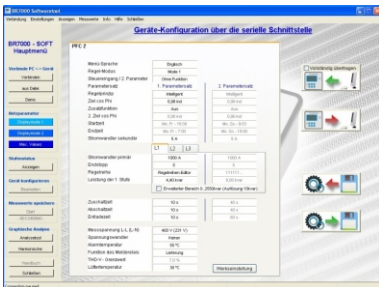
BR7000 Softwaretool

Verbindung Einstellungen Anzeigen Messwerte Info Hilfe Schließen

Geräte-Konfiguration über die serielle Schnittstelle

BR7000 - SOFT Hauptmenü

PFC 2

Verbinde PC <-> Gerät

Verbinden

aus Datei

Demo

Netzparameter

Stufenwerte

Stufenwerte 2

Max. Values

Stufenstatus

Anzeigen

Gerät konfigurieren

Speichern

Messwerte speichern

Start

Aufzeichnen

Graphische Analyse

Analysetool

Harmonische

Handbuch

Schließen

Menü-Sprache | Englisch
Regel-Modus | Mode 1
Steuereingang / 2. Parameter | Ohne Funktion
Parametersatz | 1. Parametersatz | 2. Parametersatz
Regelprinzip | Intelligent | Intelligent
Ziel cos Phi | 0,98 ind | 0,98 ind
Zuschaltfunktion | Aus | Aus
2. Ziel cos Phi | 0,98 ind | 0,98 ind
Startzeit | Mo 20 - 10:50 | Mo 20 - 10:50
Endzeit | Mo 17 - 7:50 | Mo 18 - 16:00
Stromwandler sekundär | 5 A | 5 A

L1 | L2 | L3

Stromwandler primär | 1000 A | 1000 A
Endstopp | 8 | 8
Regelreihe | Regelreihen Editor | 1:1:1:1:1
Leistung der 1. Stufe | 4,40 kvar | 4,00 kvar

Erweiterter Bereich 0..2000kvar (Auflösung 10kvar)

Zuschaltzeit | 10 s | 40 s
Abschaltzeit | 10 s | 40 s
Entladezeit | 10 s | 50 s

Messspannung L-L (L-N) | 400 V (231 V)
Spannungswandler | Intern
Alarmtemperatur | 55°C
Funktion des Melderelais | Leistung
THD-V - Grenzwert | 7,0 %
Lüftertemperatur | 35°C

Werkseinstellung

Verbindung abschließen